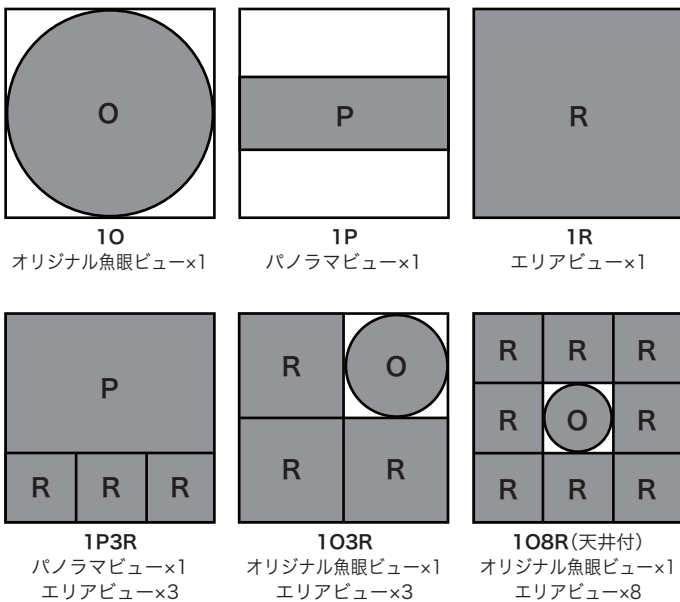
O

1O
オリジナル魚眼ビュー×1

P

1P
パノラマビュー×1

R

1R
エリアビュー×1

P
R R R

1P3R
パノラマビュー×1
エリアビュー×3

R O
R R

1O3R
オリジナル魚眼ビュー×1
エリアビュー×3

R R R
R O R
R R R

1O8R(天井付)
オリジナル魚眼ビュー×1
エリアビュー×8